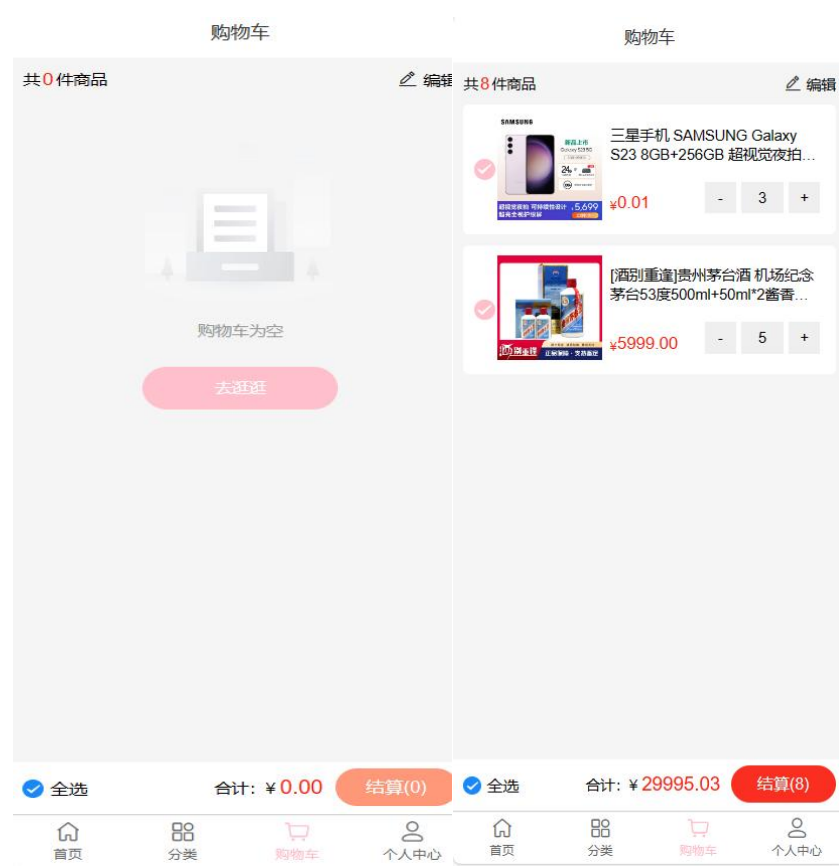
购物车

共0件商品 编辑

购物车为空

去逛逛

全选 合计：¥0.00 结算(0)

首页 分类 购物车 个人中心

购物车

共8件商品 编辑

SAMSUNG

三星手机 SAMSUNG Galaxy S23 8GB+256GB 超视觉夜拍...

¥0.01

- 3 +

[酒别重逢]贵州茅台酒 机场纪念茅台53度500ml+50ml*2酱香...

¥5999.00

- 5 +

全选 合计：¥29995.03 结算(8)

首页 分类 购物车 个人中心